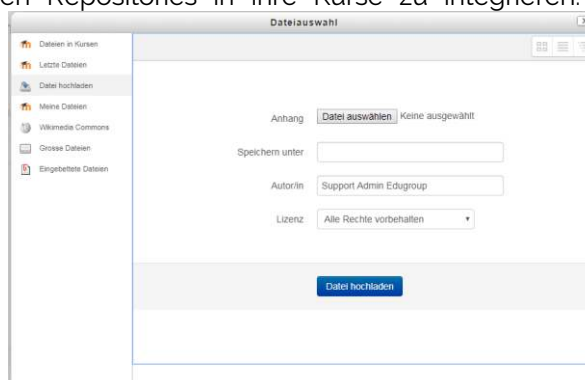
en Repositories in Ihre Kurse zu integrieren.

Dateiauswahl

Dateien in Kursen
Letzte Dateien
Datei hochladen
Meine Dateien
Wikimedia Commons
Grosse Dateien
Eingebettete Dateien

Anhang Datei auswählen Keine ausgewählt

Speichern unter

Autor/in Support Admin Edugroup

Lizenz Alle Rechte vorbehalten

Datei hochladen